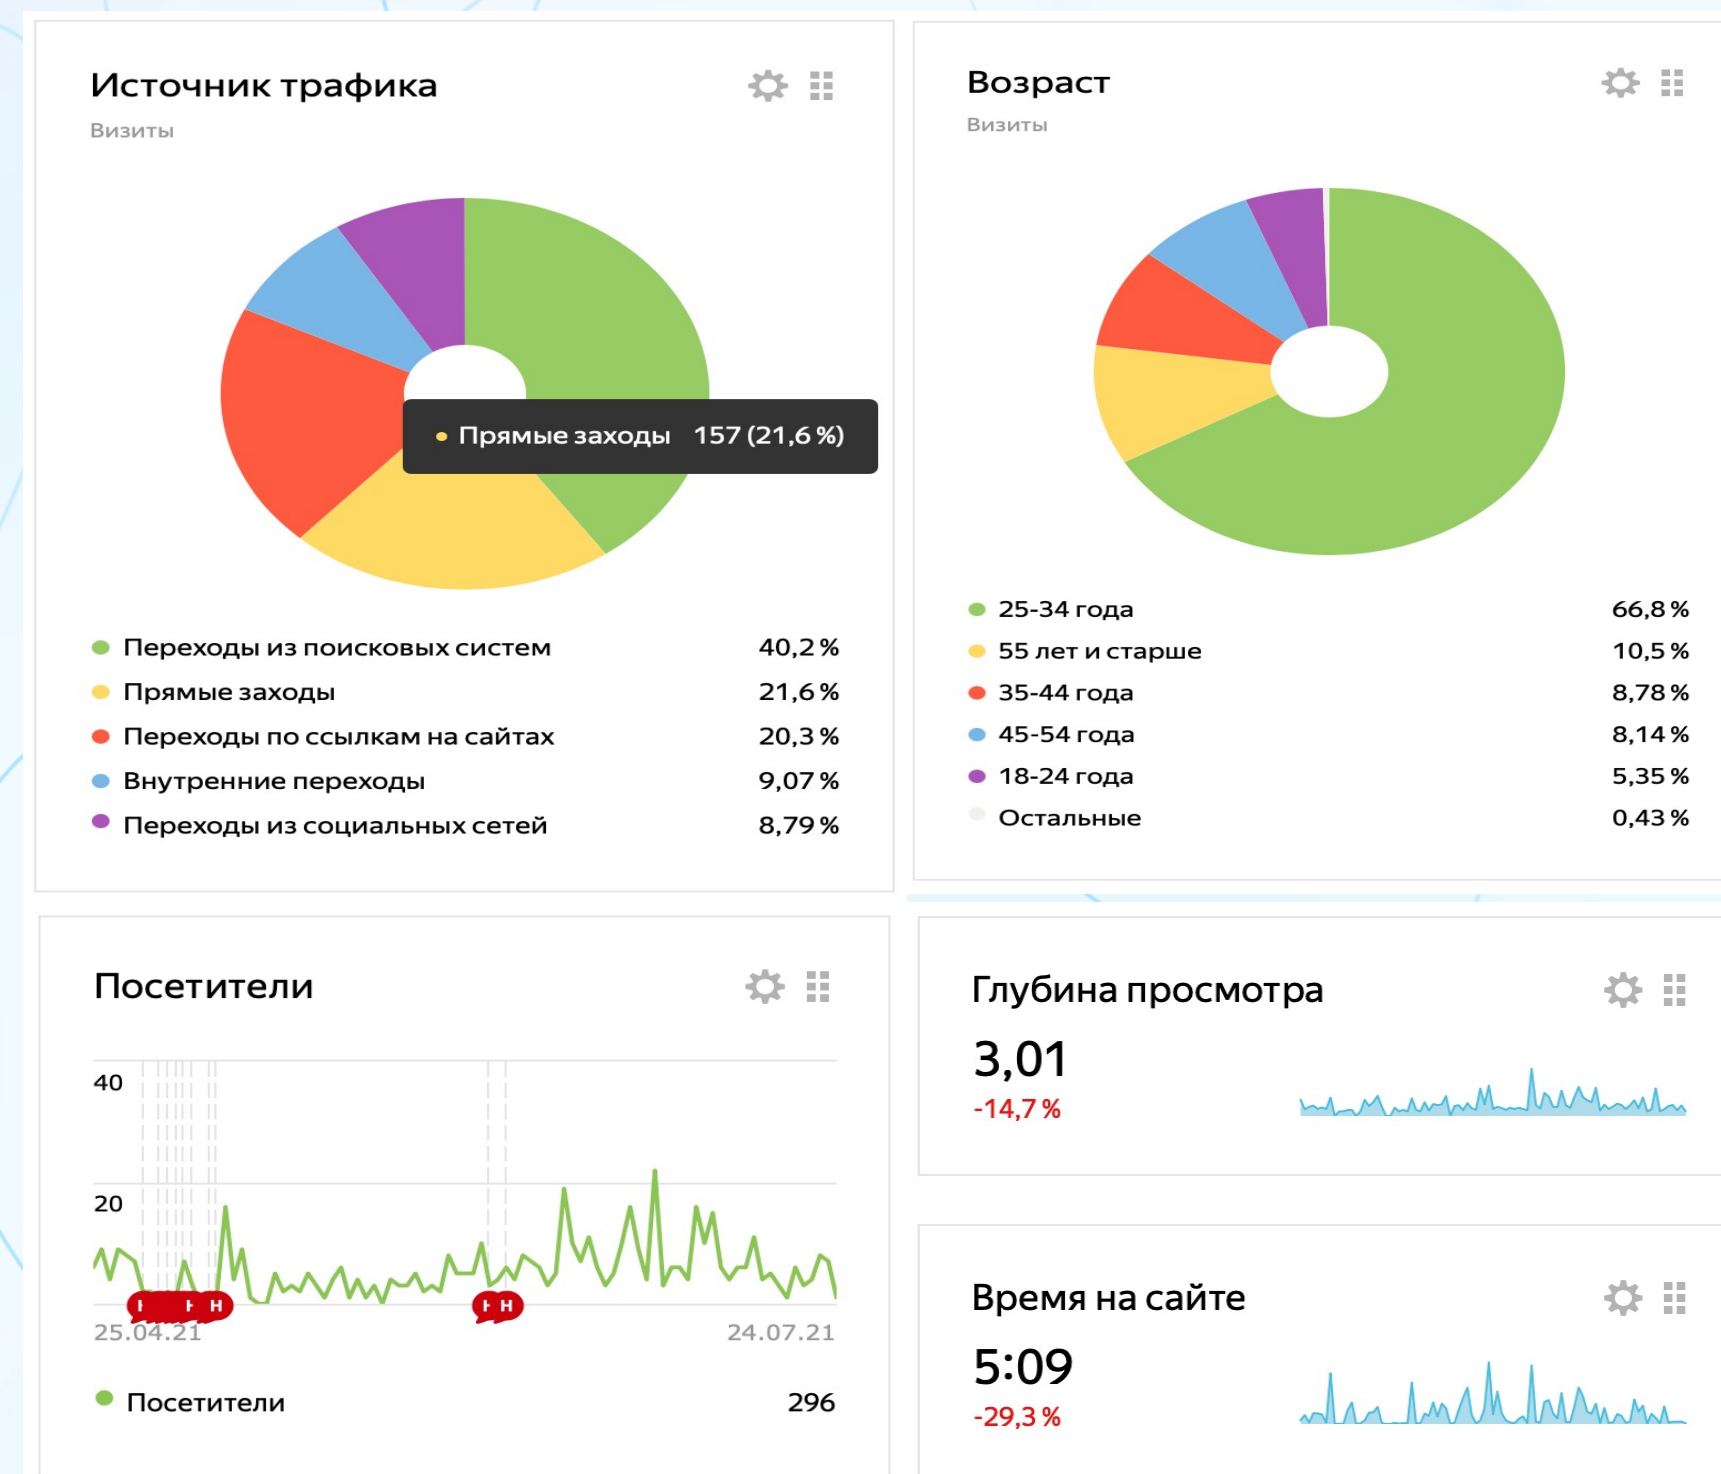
Источник трафика

Визиты

Прямые заходы 157 (21,6 %)

| | |
|---|---|
| Переходы из поисковых систем | 40,2 % |
| Прямые заходы | 21,6 % |
| Переходы по ссылкам на сайтах | 20,3 % |
| Внутренние переходы | 9,07 % |
| Переходы из социальных сетей | 8,79 % |

Возраст

Визиты

| | |
|---|---|
| 25-34 года | 66,8 % |
| 55 лет и старше | 10,5 % |
| 35-44 года | 8,78 % |
| 45-54 года | 8,14 % |
| 18-24 года | 5,35 % |
| Остальные | 0,43 % |

Посетители

40

20

Н Н Н

Н Н

25.04.21

24.07.21

Посетители 296

Глубина просмотра

3,01

-14,7 %

Время на сайте

5:09

-29,3 %